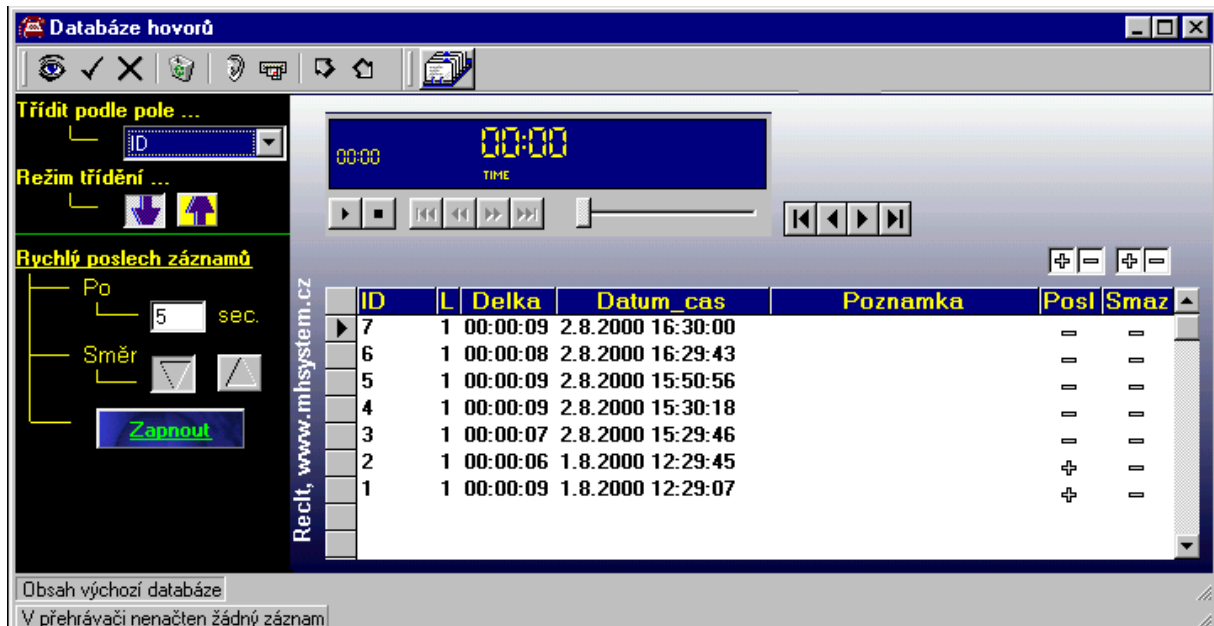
Databáze hovorů

Třídit podle pole ...

ID

Režim třídění ...

Rychlý poslech záznamů

Po

5

sec.

Směr

Zapnout

00:00

00:00

TIME

RecIt, www.mhsystem.cz

| ID | L | Delka | Datum_cas | Poznamka | Posl | Smaz |
|---|---|---|---|---|---|---|
| 7 | 1 | 00:00:09 | 2.8.2000 16:30:00 | | − | − |
| 6 | 1 | 00:00:08 | 2.8.2000 16:29:43 | | − | − |
| 5 | 1 | 00:00:09 | 2.8.2000 15:50:56 | | − | − |
| 4 | 1 | 00:00:09 | 2.8.2000 15:30:18 | | − | − |
| 3 | 1 | 00:00:07 | 2.8.2000 15:29:46 | | − | − |
| 2 | 1 | 00:00:06 | 1.8.2000 12:29:45 | | + | − |
| 1 | 1 | 00:00:09 | 1.8.2000 12:29:07 | | + | − |

Obsah výchozí databáze

V přehrávači nenačten žádný záznam